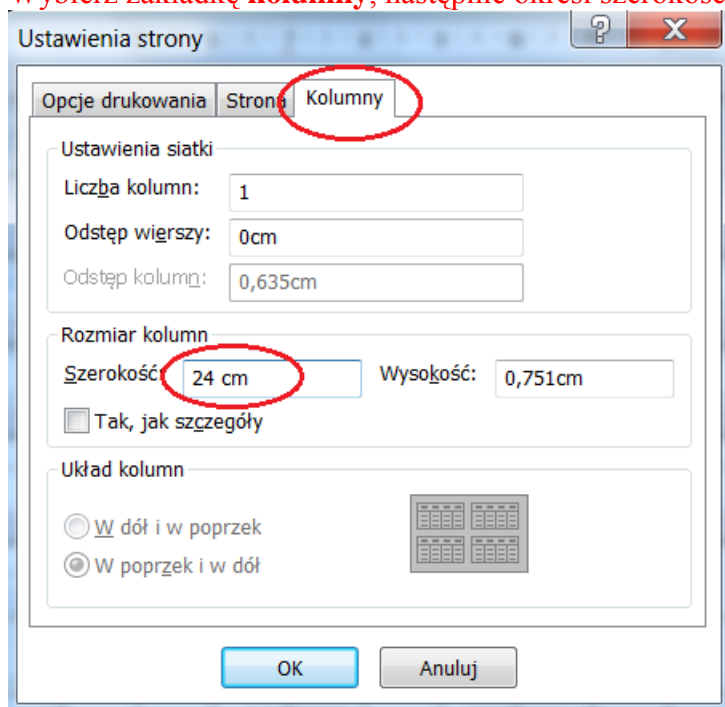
Wybierz zakładkę **kolumny**, następnie określ szerokość

Ustawienia strony

?

X

Opcje drukowania | Strona | Kolumny

Ustawienia siatki

Liczba kolumn: 1

Odstęp wierszy: 0cm

Odstęp kolumn: 0,635cm

Rozmiar kolumn

Szerokość: 24 cm

Wysokość: 0,751cm

Tak, jak szczegóły

Układ kolumn

W dół i w poprzek

W poprzek i w dół

OK

Anuluj